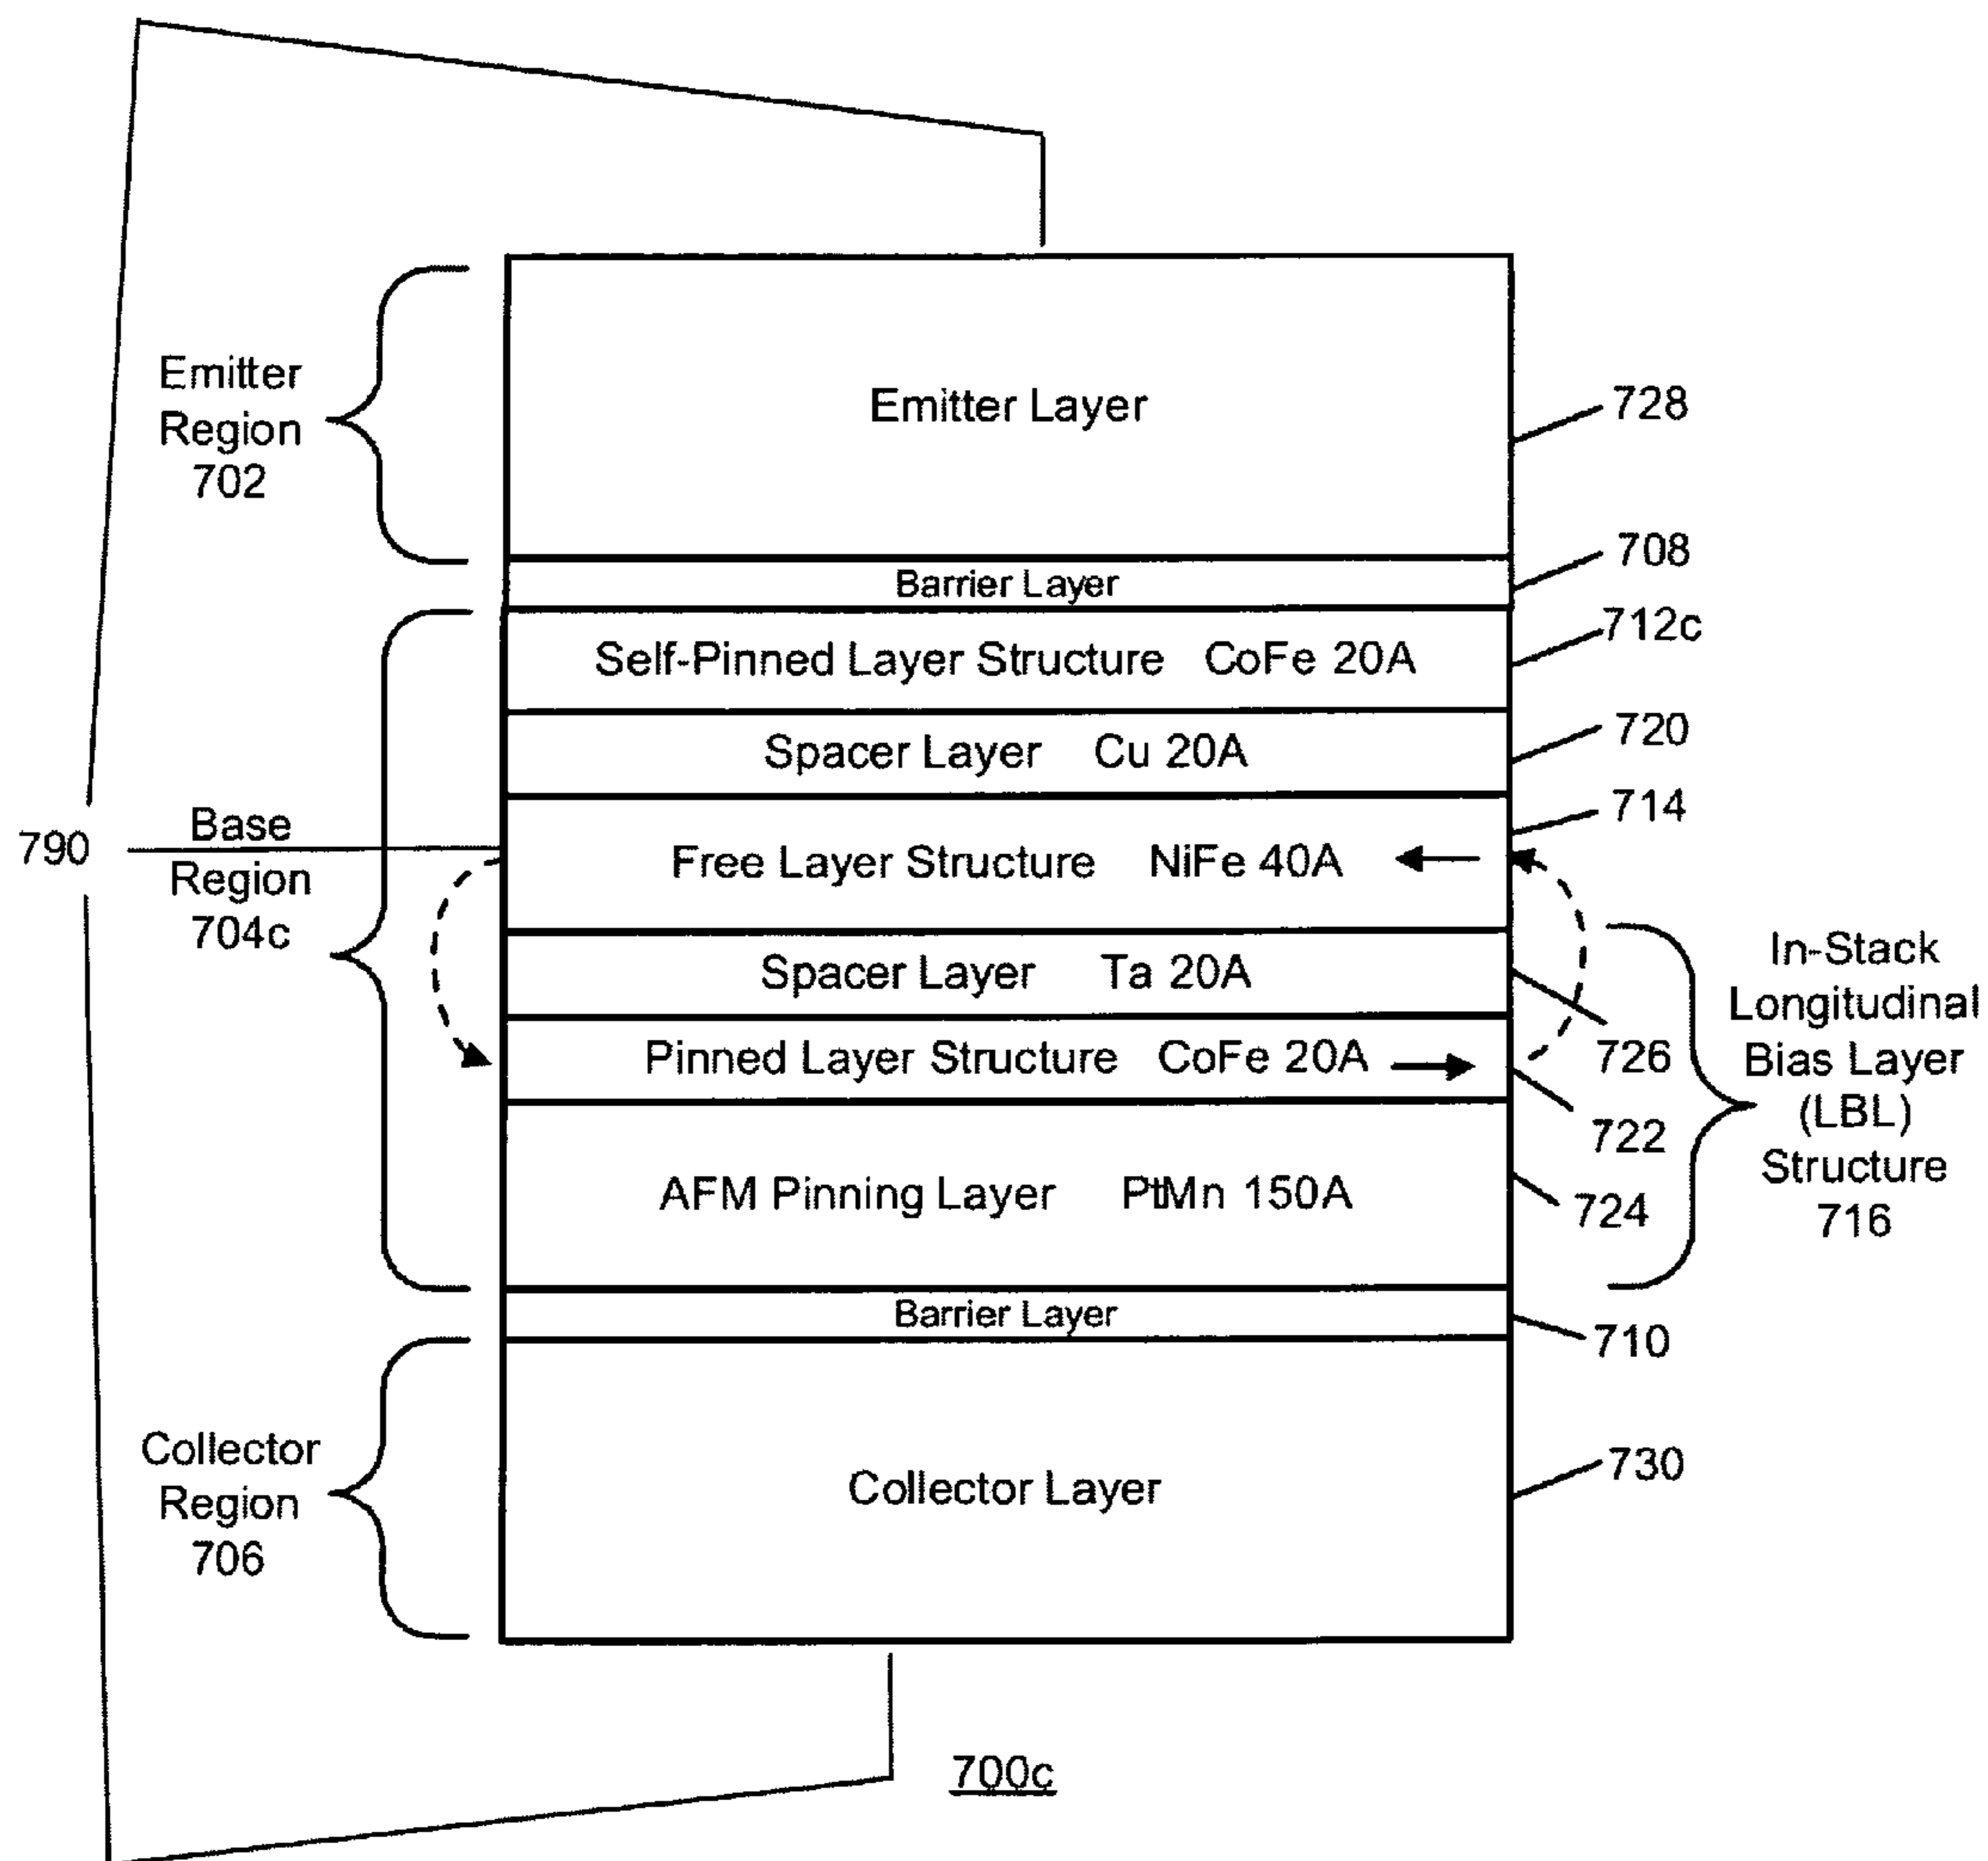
Emitter Region 702

Emitter Layer

728

Barrier Layer

708

Self-Pinned Layer Structure CoFe 20A

712c

Spacer Layer Cu 20A

720

790

Base Region 704c

Free Layer Structure NiFe 40A

714

Spacer Layer Ta 20A

726

Pinned Layer Structure CoFe 20A

722

AFM Pinning Layer PtMn 150A

724

In-Stack Longitudinal Bias Layer (LBL) Structure 716

Barrier Layer

710

Collector Region 706

Collector Layer

730

700c